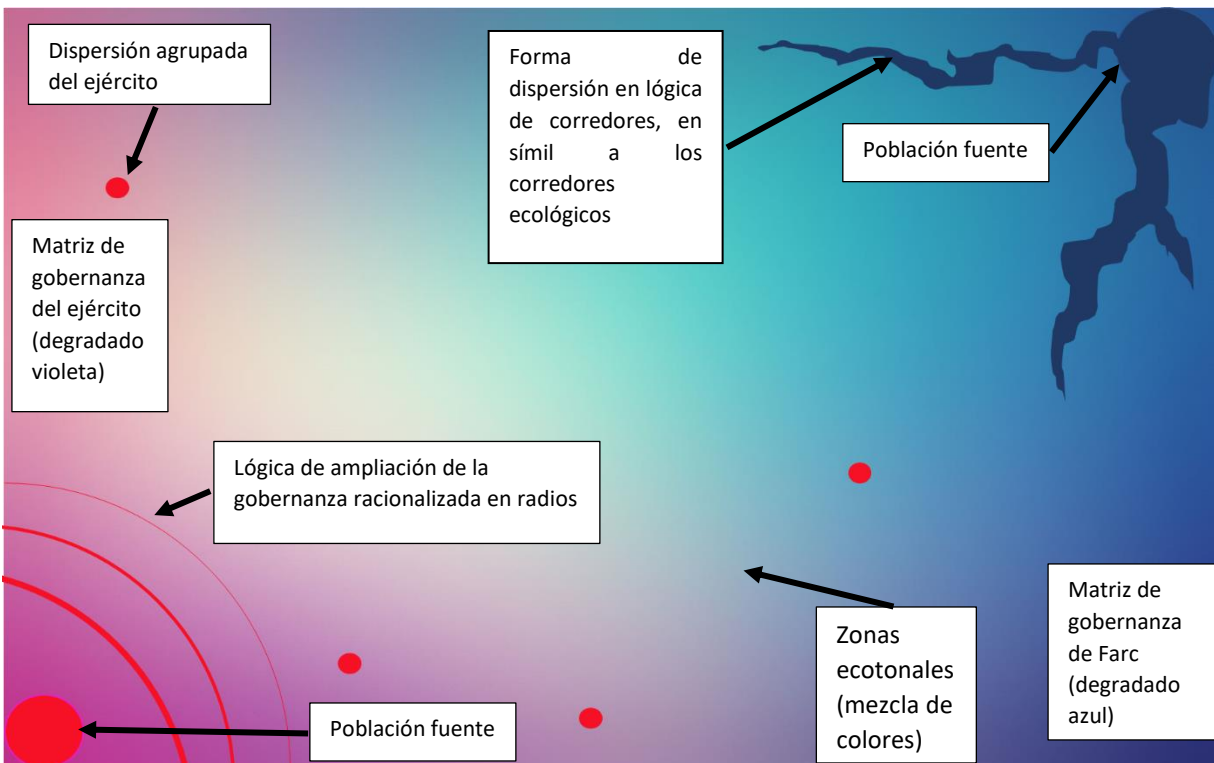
Dispersión agrupada del ejército

Forma de dispersión en lógica de corredores, en símil a los corredores ecológicos

Población fuente

Matriz de gobernanza del ejército (degradado violeta)

Lógica de ampliación de la gobernanza racionalizada en radios

Matriz de gobernanza de Farc (degradado azul)

Zonas ecotonales (mezcla de colores)

Población fuente